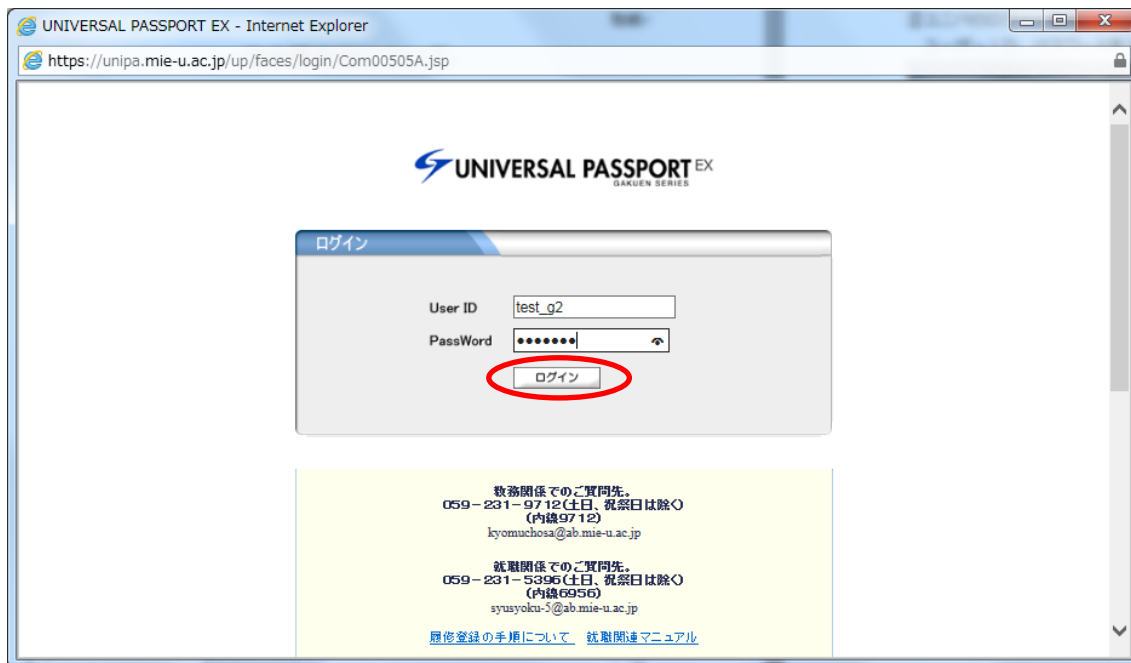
UNIVERSAL PASSPORT EX - Internet Explorer

https://unipa.mie-u.ac.jp/up/faces/login/Com00505A.jsp

UNIVERSAL PASSPORT EX
GAKUEN SERIES

ログイン

User ID test_g2
PassWord •••••••

ログイン

教務関係でのご質問先。
059－231－9712(土日、祝祭日は除く)
(内線9712)
kyomuchosa@ab.mie-u.ac.jp

就職関係でのご質問先。
059－231－5396(土日、祝祭日は除く)
(内線6956)
syusyoku-5@ab.mie-u.ac.jp

履修登録の手順について 就職関連マニュアル